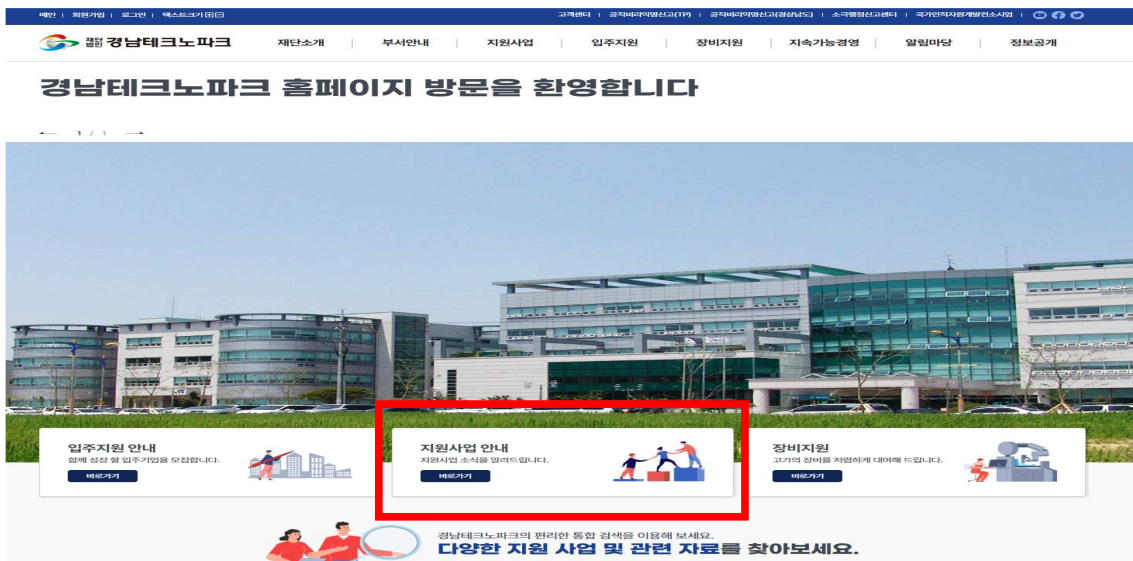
메인 | 회원가입 | 로그인 | 텍스트크기 ⊞⊟

고객센터 | 공직비리익명신고(TP) | 공직비리익명신고(경상남도) | 소극행정신고센터 | 국가인적자원개발컨소시엄

재단법인 경남테크노파크

재단소개 | 부서안내 | 지원사업 | 입주지원 | 장비지원 | 지속가능경영 | 알림마당 | 정보공개

경남테크노파크 홈페이지 방문을 환영합니다

1/1

입주지원 안내
함께 성장 할 입주기업을 모집합니다.
바로가기

지원사업 안내
지원사업 소식을 알려드립니다.
바로가기

장비지원
고가의 장비를 저렴하게 대여해 드립니다.
바로가기

경남테크노파크의 편리한 통합 검색을 이용해 보세요.
다양한 지원 사업 및 관련 자료를 찾아보세요.